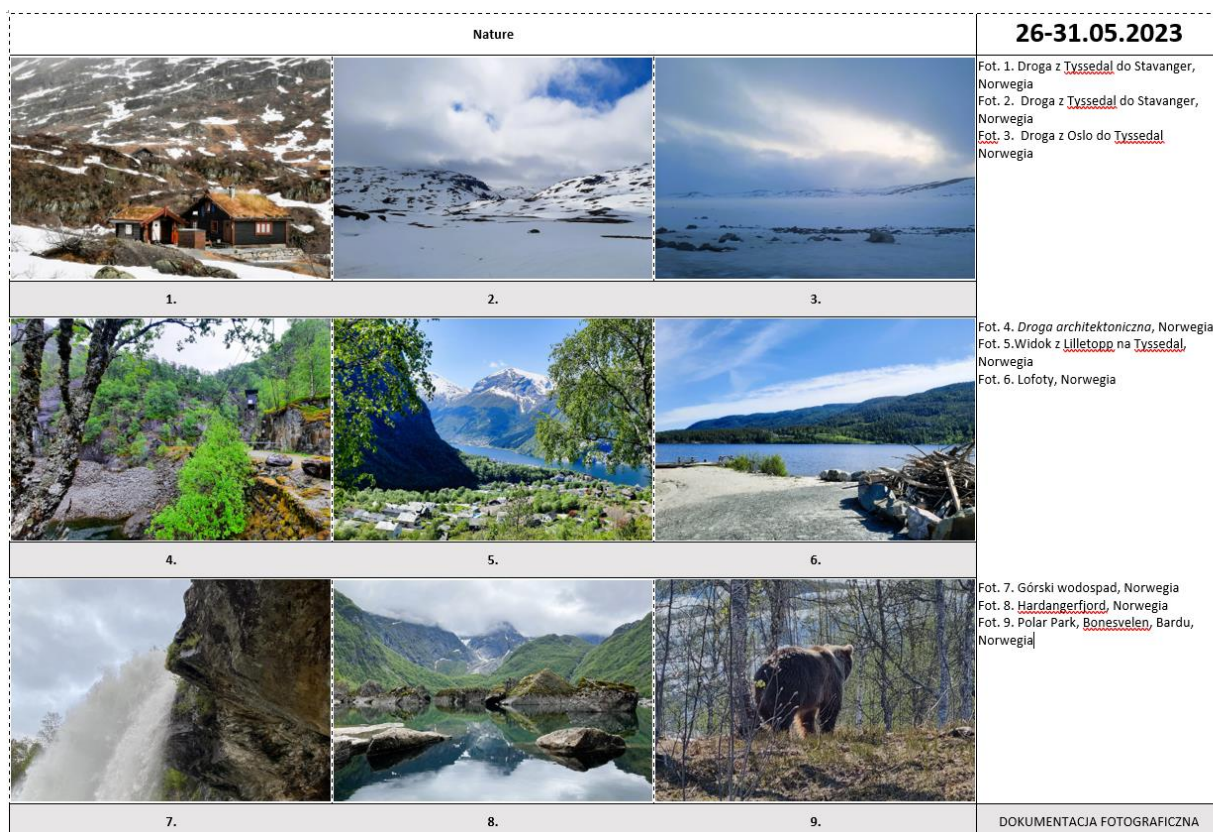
Nature

26-31.05.2023

Fot. 1. Droga z Tyssedal do Stavanger, Norwegia
Fot. 2. Droga z Tyssedal do Stavanger, Norwegia
Fot. 3. Droga z Oslo do Tyssedal Norwegia

1.

2.

3.

Fot. 4. *Droga architektoniczna*, Norwegia
Fot. 5.Widok z Lilletopp na Tyssedal, Norwegia
Fot. 6. Lofoty, Norwegia

4.

5.

6.

Fot. 7. Górski wodospad, Norwegia
Fot. 8. Hardangerfjord, Norwegia
Fot. 9. Polar Park, Bonesvelen, Bardu, Norwegia

7.

8.

9.

DOKUMENTACJA FOTOGRAFICZNA